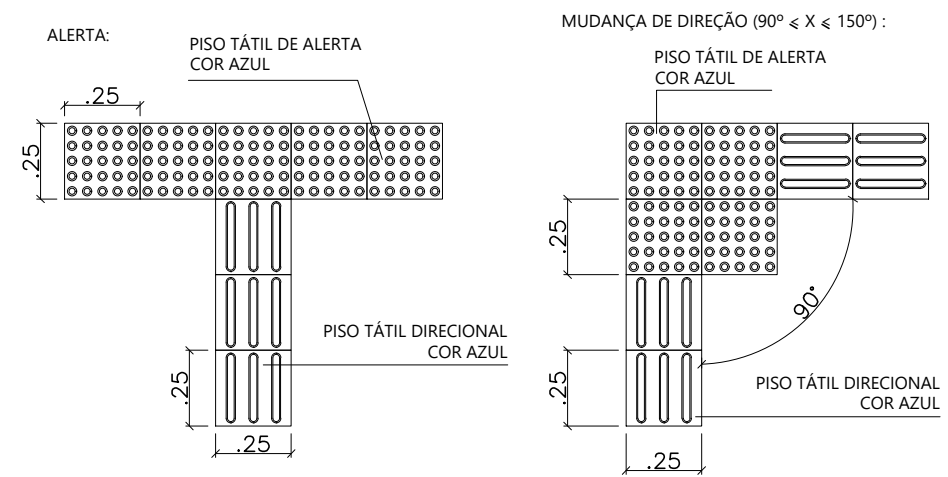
ALERTA:

PISO TÁTIL DE ALERTA
COR AZUL

.25

.25

PISO TÁTIL DIRECIONAL
COR AZUL

.25

.25

MUDANÇA DE DIREÇÃO (90º $\leqslant$ X $\leqslant$ 150º) :

PISO TÁTIL DE ALERTA
COR AZUL

.25

90°

.25

PISO TÁTIL DIRECIONAL
COR AZUL

.25